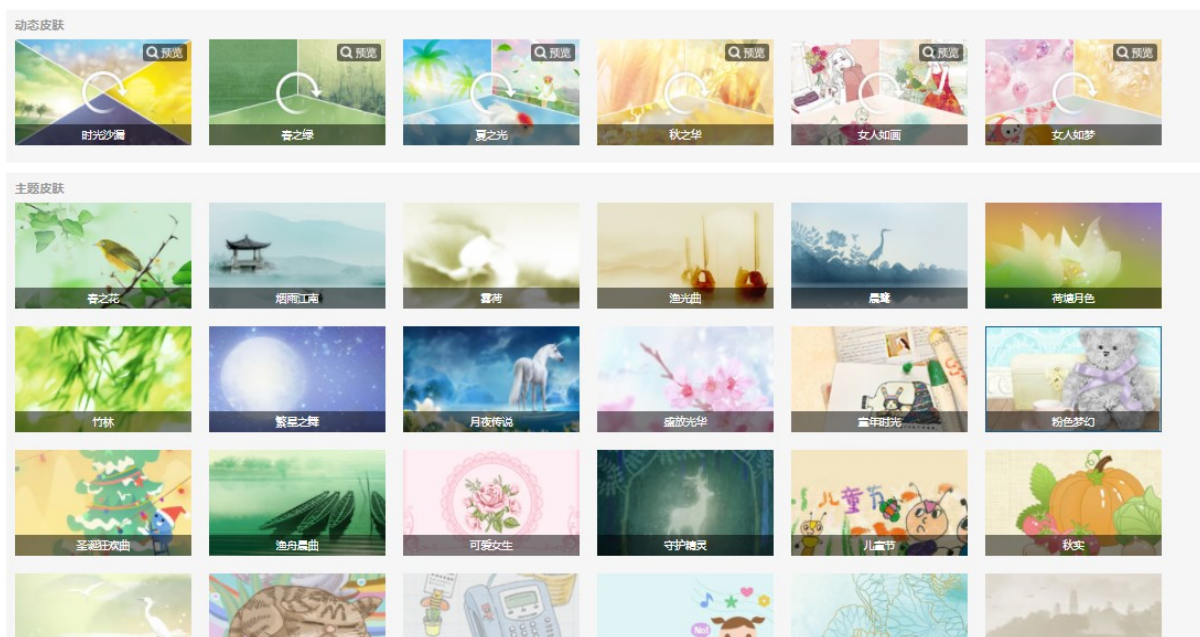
动态皮肤

预览
时光沙漏

预览
春之绿

预览
夏之光

预览
秋之华

预览
女人如画

预览
女人如梦

主题皮肤

春之花

烟雨江南

露荷

渔光曲

晨曦

荷塘月色

竹林

繁星之舞

月夜传说

盛放光华

童年时光

粉色梦幻

圣诞狂欢曲

渔舟晨曲

可爱女生

守护精灵

儿童节

秋实

儿童节